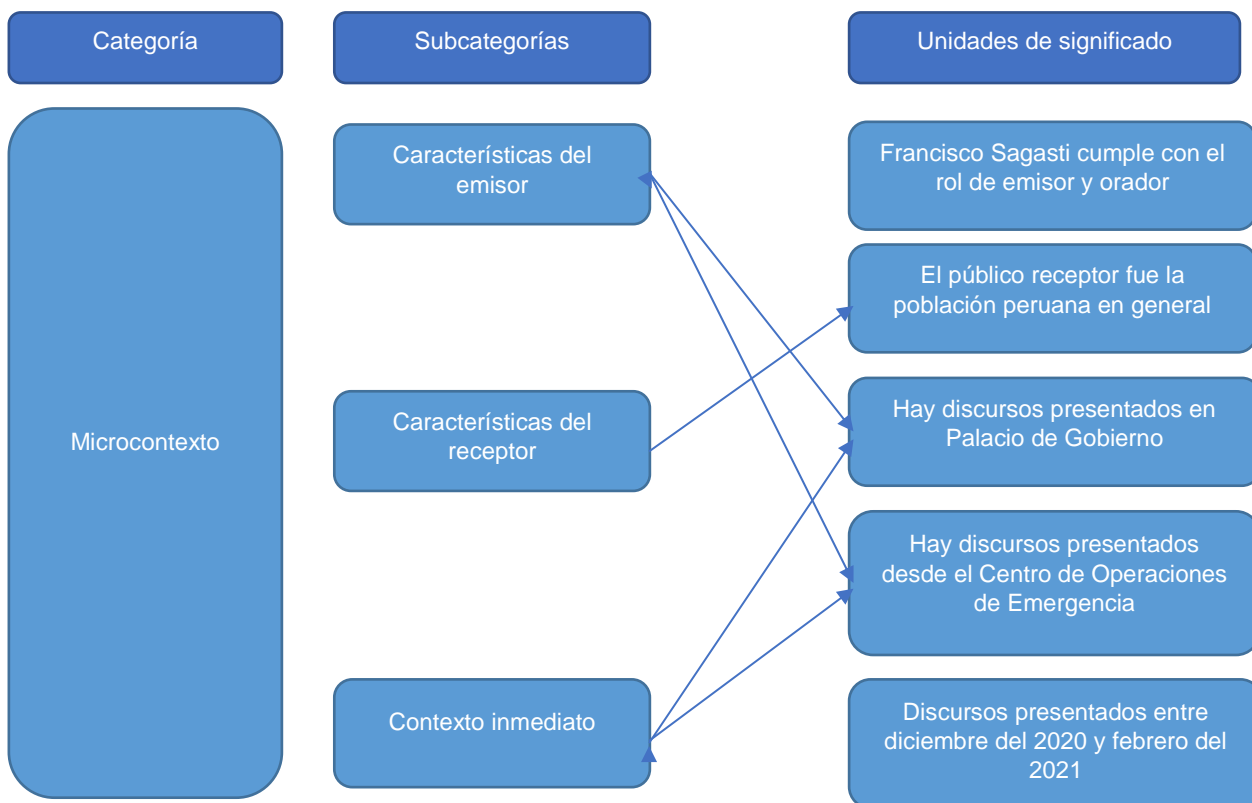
Categoría

Subcategorías

Unidades de significado

Microcontexto

Características del emisor

Características del receptor

Contexto inmediato

Francisco Sagasti cumple con el rol de emisor y orador

El público receptor fue la población peruana en general

Hay discursos presentados en Palacio de Gobierno

Hay discursos presentados desde el Centro de Operaciones de Emergencia

Discursos presentados entre diciembre del 2020 y febrero del 2021